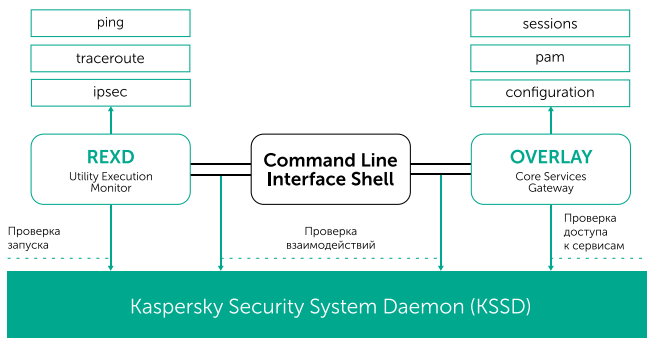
ping

traceroute

ipsec

sessions

pam

configuration

REXD
Utility Execution Monitor

Command Line Interface Shell

OVERLAY
Core Services Gateway

Проверка запуска

Проверка взаимодействий

Проверка доступа к сервисам

Kaspersky Security System Daemon (KSSD)